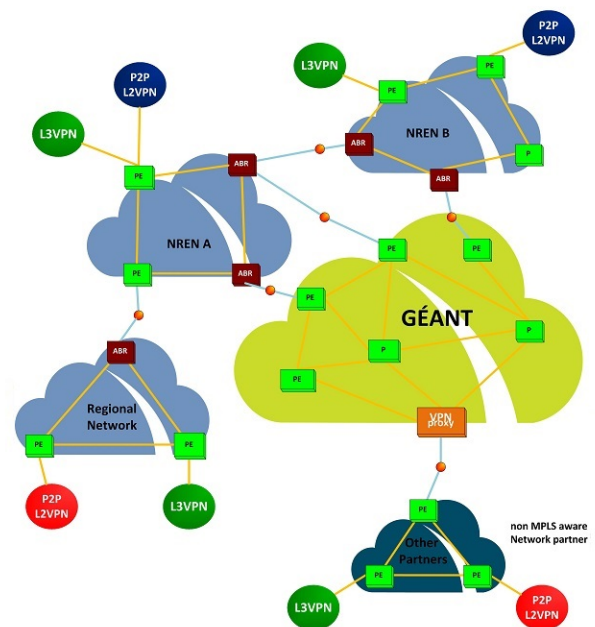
P2P L2VPN

L3VPN

PE

PE

NREN B

ABR

P

ABR

P2P L2VPN

L3VPN

PE

ABR

NREN A

PE

ABR

PE

PE

PE

GÉANT

P

P

PE

ABR

Regional Network

PE

PE

VPN proxy

P2P L2VPN

L3VPN

PE

non MPLS aware Network partner

Other Partners

PE

PE

L3VPN

P2P L2VPN